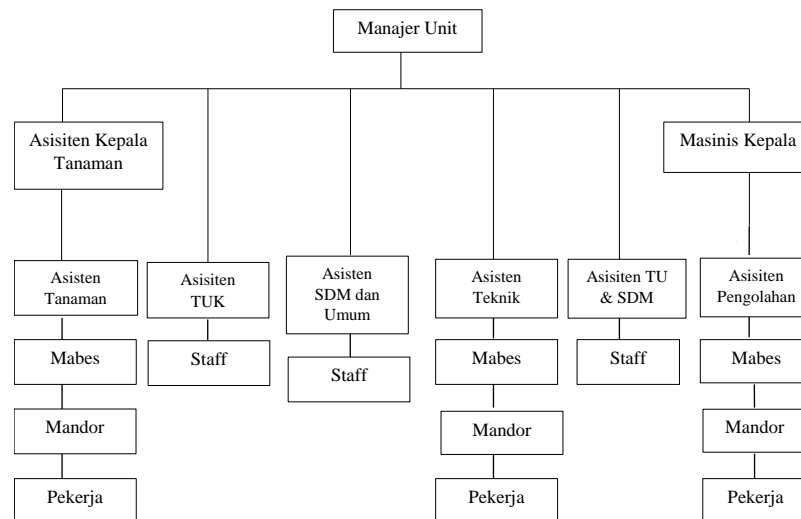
Manajer Unit

Asisiten Kepala Tanaman

Masinis Kepala

Asisten Tanaman

Mabes

Mandor

Pekerja

Asisiten TUK

Staff

Asisten SDM dan Umum

Staff

Asisten Teknik

Mabes

Mandor

Pekerja

Asisiten TU & SDM

Staff

Asisiten Pengolahan

Mabes

Mandor

Pekerja